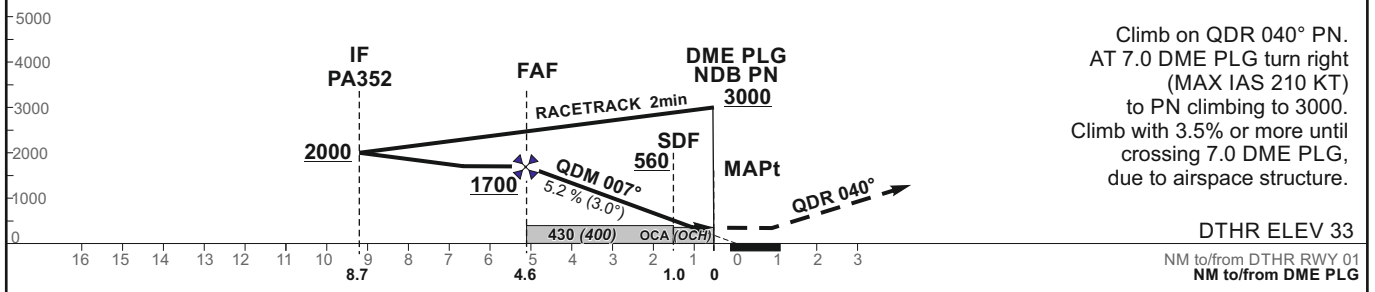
5000
4000
3000
2000
1000
0

IF
PA352

FAF

DME PLG
NDB PN
3000

RACETRACK 2min

2000

SDF
560

QDM 007°
5.2 % (3.0°)

1700

MAPt

QDR 040°

430 (400) OCA (OCH)

Climb on QDR 040° PN. AT 7.0 DME PLG turn right (MAX IAS 210 KT) to PN climbing to 3000. Climb with 3.5% or more until crossing 7.0 DME PLG, due to airspace structure.

DTHR ELEV 33

16 15 14 13 12 11 10 9 8 7 6 5 4 3 2 1 0 1 2 3
8.7 4.6 1.0 0

NM to/from DTHR RWY 01
NM to/from DME PLG